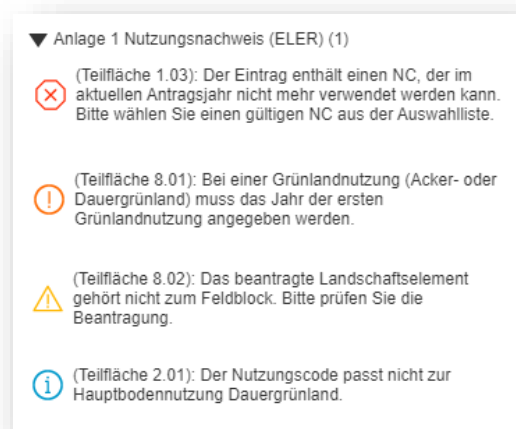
▼ Anlage 1 Nutzungsnachweis (ELER) (1)

(Teilfläche 1.03): Der Eintrag enthält einen NC, der im aktuellen Antragsjahr nicht mehr verwendet werden kann. Bitte wählen Sie einen gültigen NC aus der Auswahlliste.

(Teilfläche 8.01): Bei einer Grünlandnutzung (Acker- oder Dauergrünland) muss das Jahr der ersten Grünlandnutzung angegeben werden.

(Teilfläche 8.02): Das beantragte Landschaftselement gehört nicht zum Feldblock. Bitte prüfen Sie die Beantragung.

(Teilfläche 2.01): Der Nutzungscode passt nicht zur Hauptbodennutzung Dauergrünland.